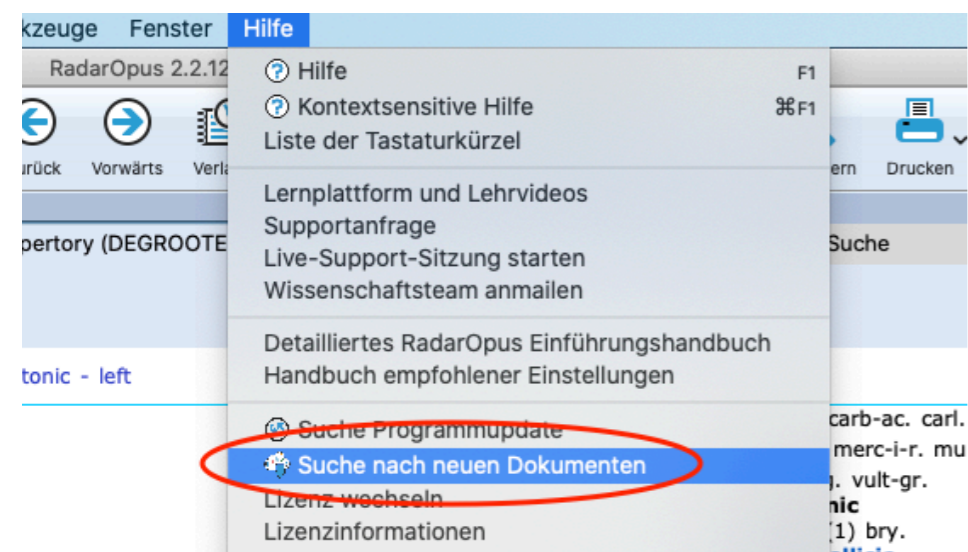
kzeuge Fenster Hilfe

RadarOpus 2.2.12

ırück Vorwärts Verla

pertory (DEGROOTE

tonic - left

Hilfe F1
Kontextsensitive Hilfe ⌘F1
Liste der Tastaturkürzel

Lernplattform und Lehrvideos
Supportanfrage
Live-Support-Sitzung starten
Wissenschaftsteam anmailen

Detailliertes RadarOpus Einführungshandbuch
Handbuch empfohlener Einstellungen

Suche Programmupdate
Suche nach neuen Dokumenten
Lizenz wechseln
Lizenzinformationen

ern Drucken

Suche

carb-ac. carl.
merc-i-r. mu
. vult-gr.
nic
(1) bry.